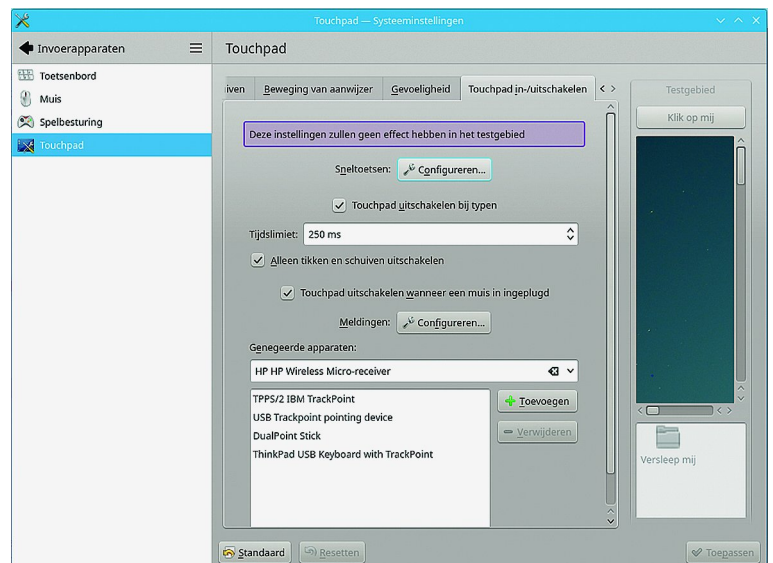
Touchpad — Systeeminstellingen

Invoerapparaten

Toetsenbord
Muis
Spelbesturing
Touchpad

Touchpad

iven | Beweging van aanwijzer | Gevoeligheid | Touchpad in-/uitschakelen

Deze instellingen zullen geen effect hebben in het testgebied

Sneltoetsen: Configureren...

Touchpad uitschakelen bij typen

Tijdslimiet: 250 ms

Alleen tikken en schuiven uitschakelen

Touchpad uitschakelen wanneer een muis in ingeplugd

Meldingen: Configureren...

Genegeerde apparaten:

HP HP Wireless Micro-receiver

TPPS/2 IBM TrackPoint
USB Trackpoint pointing device
DualPoint Stick
ThinkPad USB Keyboard with TrackPoint

Toevoegen
Verwijderen

Testgebied

Klik op mij

Versleep mij

Standaard
Resetten
Toepassen